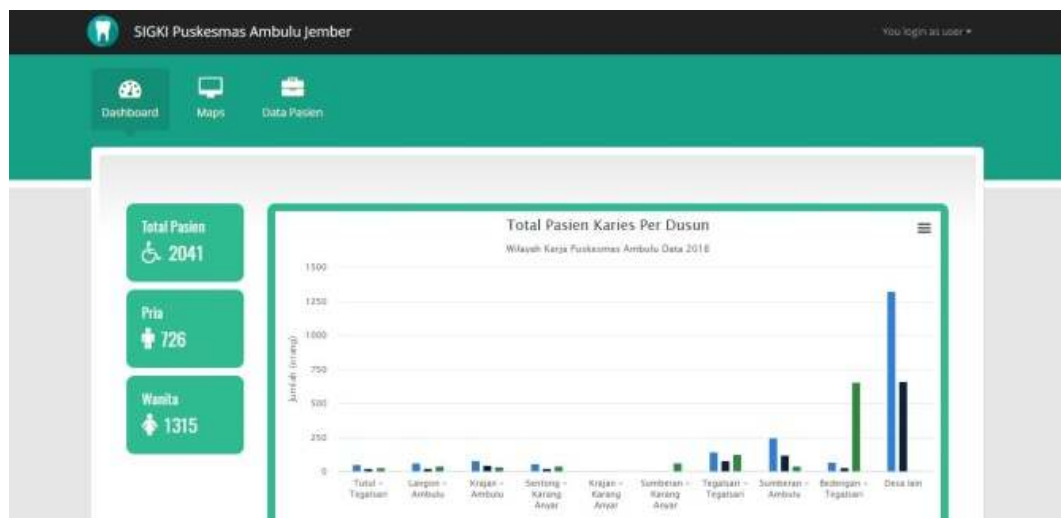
SIGKI Puskesmas Ambulu Jember

You login as user ▾

Dashboard

Maps

Data Pasien

Total Pasien

2041

Pria

726

Wanita

1315

Total Pasien Karies Per Dusun

Wilayah Kerja Puskesmas Ambulu Data 2018

1500

1250

1000

750

500

250

0

Jumlah (orang)

Tutul - Tegalsari

Langon - Ambulu

Krajan - Ambulu

Sentong - Karang Anyar

Krajan - Karang Anyar

Sumberan - Karang Anyar

Tegalsari - Tegalsari

Sumberan - Ambulu

Bedengan - Tegalsari

Desa lain